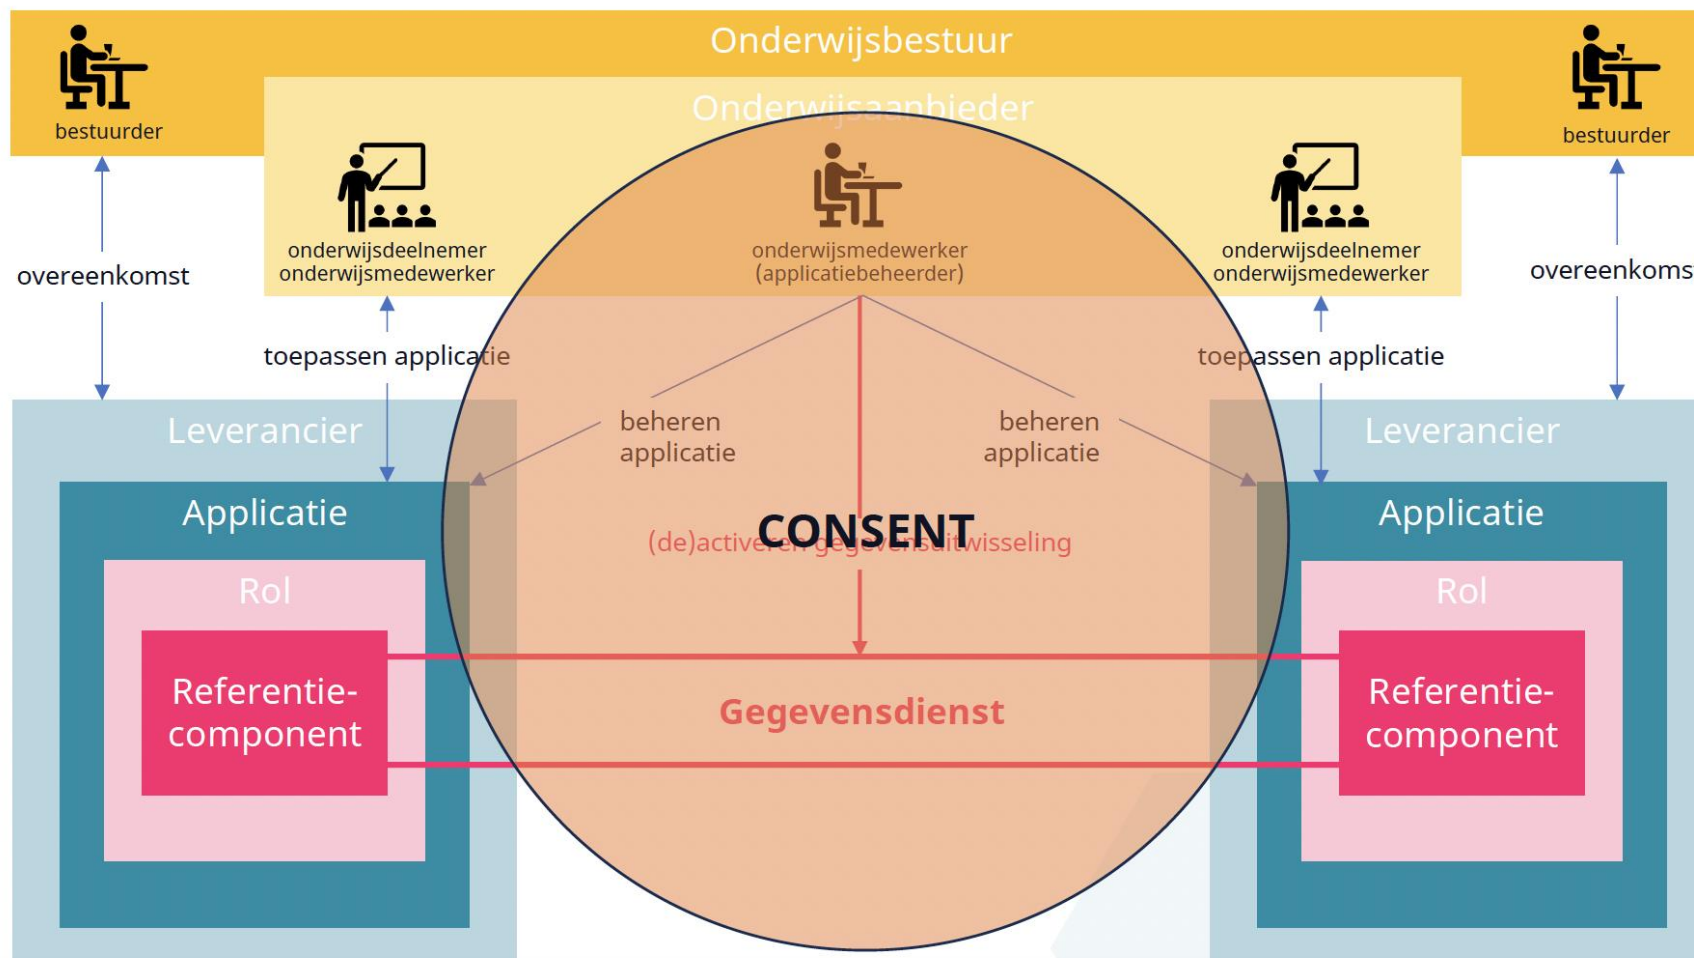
Onderwijsbestuur

bestuurder

Onderwijsaanbieder

bestuurder

onderwijsdeelnemer
onderwijsmedewerker

onderwijsmedewerker
(applicatiebeheerder)

onderwijsdeelnemer
onderwijsmedewerker

overeenkomst

overeenkoms

toepassen applicatie

toepassen applicatie

beheren applicatie

beheren applicatie

Leverancier

Leverancier

Applicatie

Applicatie

CONSENT

(de)activeren gegevensuitwisseling

Rol

Rol

Referentie-component

Gegevensdienst

Referentie-component